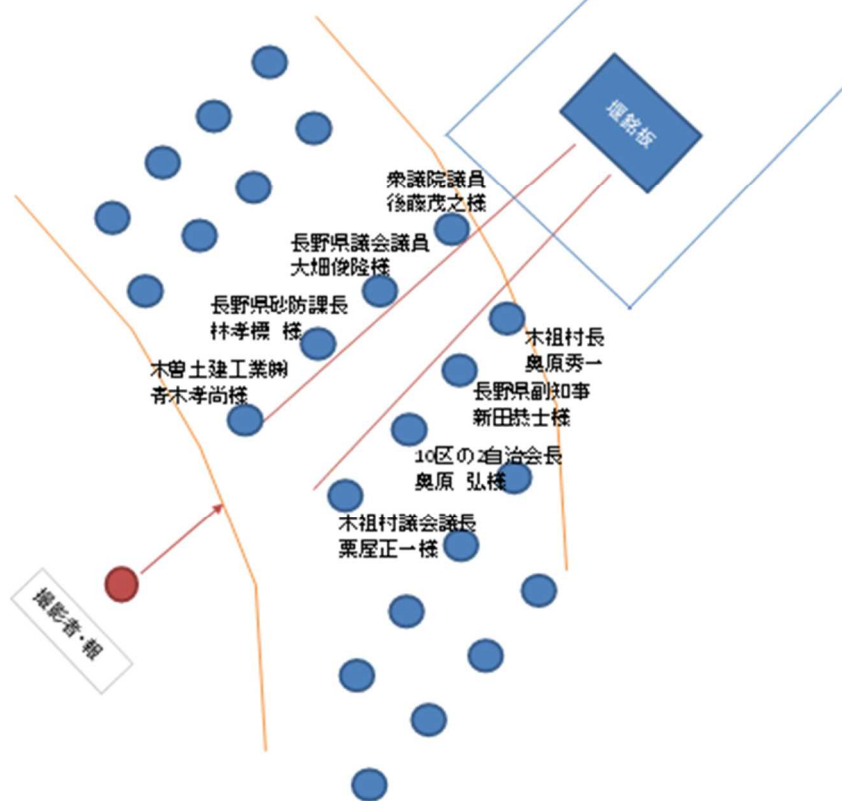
揮銘板

衆議院議員
後藤茂之様

長野県議会議員
大畑俊隆様

長野県砂防課長
林孝標 様

木曽土建工業㈱
青木孝尚様

木祖村長
奥原秀一

長野県副知事
新田恭士様

10区の2自治会長
奥原 弘様

木祖村議会議長
栗屋正一様

撮影者・報